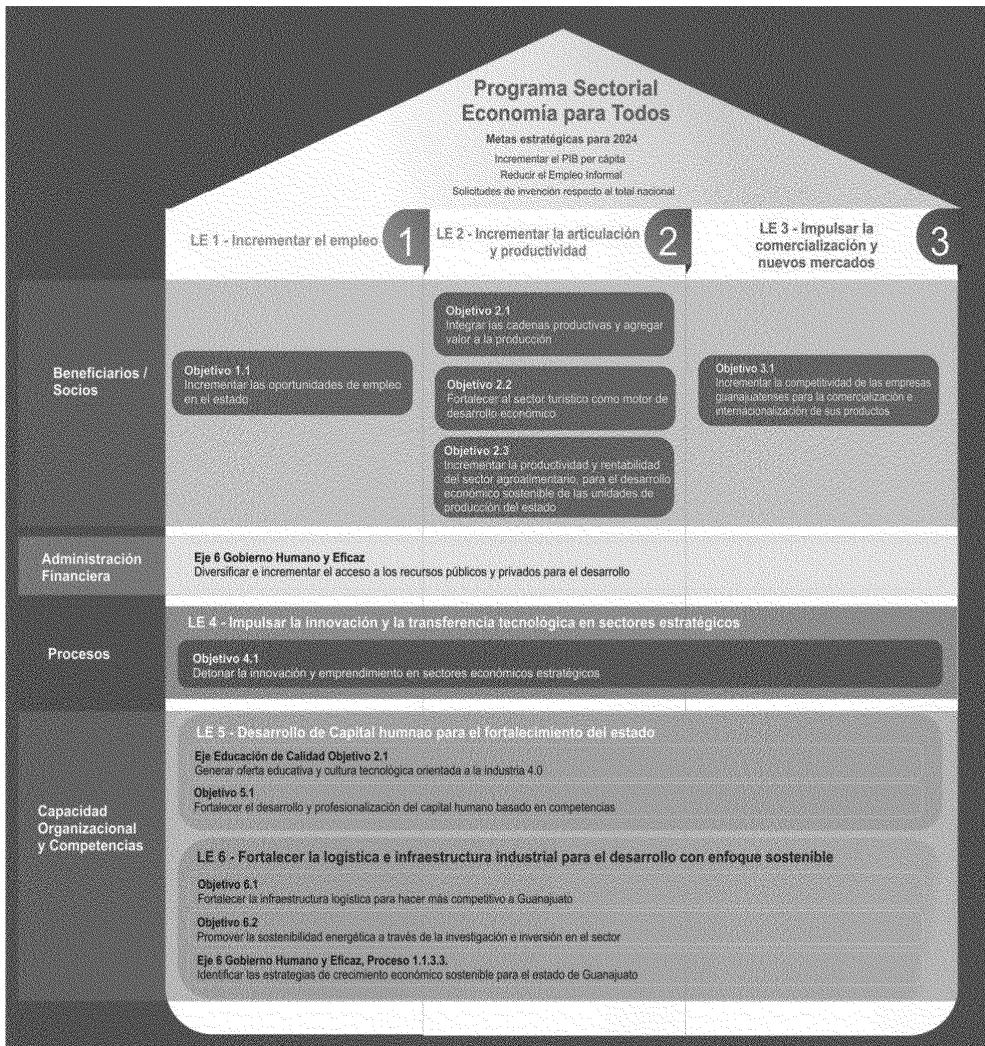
Programa Sectorial
Economía para Todos

Metas estratégicas para 2024

Incrementar el PIB per cápita

Reducir el Empleo informal

Solicitudes de invención respecto al total nacional

LE 1 - Incrementar el empleo 1

LE 2 - Incrementar la articulación y productividad 2

LE 3 - Impulsar la comercialización y nuevos mercados 3

Beneficiarios / Socios

Objetivo 1.1
Incrementar las oportunidades de empleo en el estado

Objetivo 2.1
Integrar las cadenas productivas y agregar valor a la producción

Objetivo 2.2
Fortalecer al sector turístico como motor de desarrollo económico

Objetivo 2.3
Incrementar la productividad y rentabilidad del sector agroalimentario, para el desarrollo económico sostenible de las unidades de producción del estado

Objetivo 3.1
Incrementar la competitividad de las empresas guanajuatenses para la comercialización e internacionalización de sus productos

Administración Financiera

Eje 6 Gobierno Humano y Eficaz
Diversificar e incrementar el acceso a los recursos públicos y privados para el desarrollo

Procesos

LE 4 - Impulsar la innovación y la transferencia tecnológica en sectores estratégicos

Objetivo 4.1
Detonar la innovación y emprendimiento en sectores económicos estratégicos

Capacidad Organizacional y Competencias

LE 5 - Desarrollo de Capital humnao para el fortalecimiento del estado

Eje Educación de Calidad Objetivo 2.1
Generar oferta educativa y cultura tecnológica orientada a la industria 4.0

Objetivo 5.1
Fortalecer el desarrollo y profesionalización del capital humano basado en competencias

LE 6 - Fortalecer la logística e infraestructura industrial para el desarrollo con enfoque sostenible

Objetivo 6.1
Fortalecer la infraestructura logística para hacer más competitivo a Guanajuato

Objetivo 6.2
Promover la sostenibilidad energética a través de la investigación e inversión en el sector

Eje 6 Gobierno Humano y Eficaz, Proceso 1.1.3.3.
Identificar las estrategias de crecimiento económico sostenible para el estado de Guanajuato